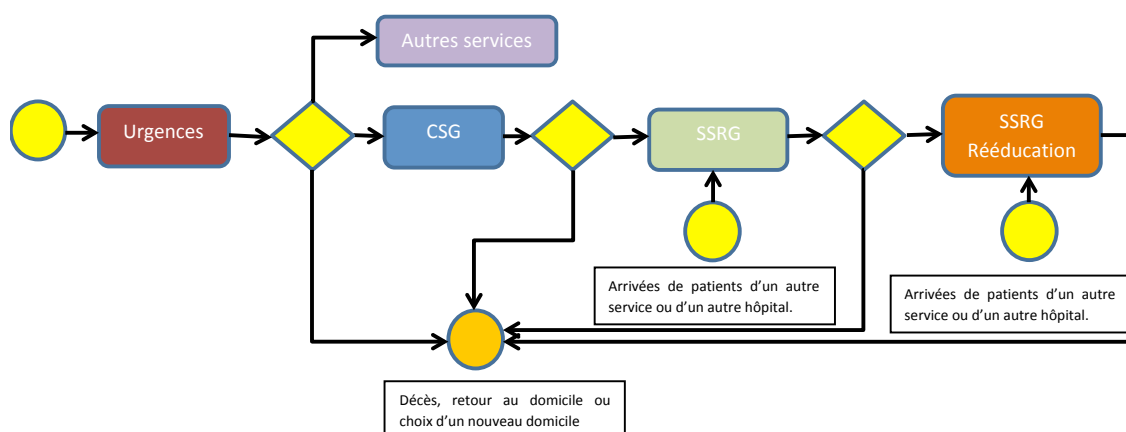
Autres services

Urgences

CSG

SSRG

SSRG Rééducation

Arrivées de patients d'un autre service ou d'un autre hôpital.

Arrivées de patients d'un autre service ou d'un autre hôpital.

Décès, retour au domicile ou choix d'un nouveau domicile